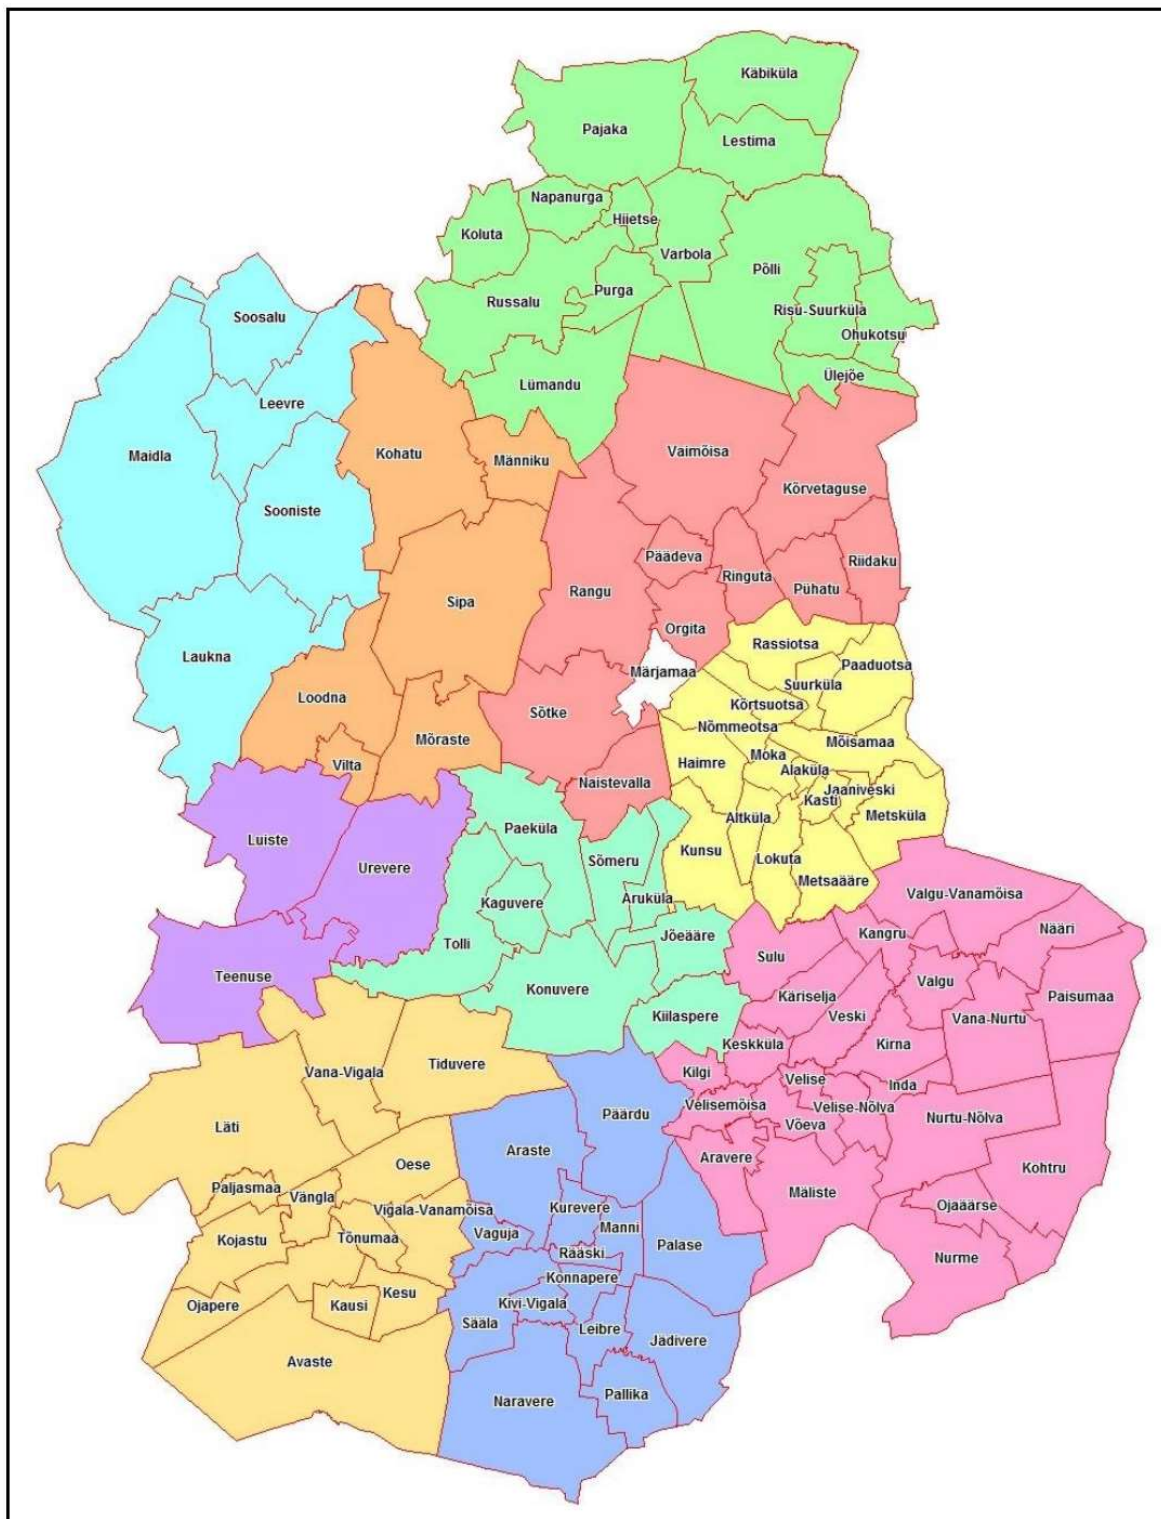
Käbiküla
Pajaka
Lestima
Napanurga
Hiietse
Koluta
Varbola
Põlli
Russalu
Purga
Risu-Suurküla
Ohukotsu
Lümandu
Ülejõe
Soosalu
Leevre
Maidla
Kohatu
Männiku
Vaimõisa
Sooniste
Kõrvetaguse
Päädeva
Riidaku
Ringuta
Rangu
Pühatu
Sipa
Orgita
Rassiotsa
Laukna
Märjamaa
Paaduotsa
Suurküla
Loodna
Kõrtsuotsa
Sõtke
Nõmmeotsa
Mõisamaa
Mõraste
Haimre
Moka
Alaküla
Vilta
Jaaniveski
Kasti
Naistevalla
Altküla
Metsküla
Paeküla
Luiste
Sõmeru
Urevere
Kunsu
Lokuta
Metsaääre
Aruküla
Kaguvere
Valgu-Vanamõisa
Tolli
Jõeääre
Kangru
Nääri
Sulu
Teenuse
Valgu
Konuvere
Käriselja
Paisumaa
Veski
Vana-Nurtu
Kiilaspere
Kirna
Keskküla
Vana-Vigala
Tiduvere
Kilgi
Velise
Inda
Velisemõisa
Velise-Nõlva
Päärdu
Nurtu-Nõlva
Läti
Võeva
Araste
Aravere
Oese
Kohtru
Paljasmaa
Vängla
Mäliste
Vigala-Vanamõisa
Kurevere
Ojaäärse
Kojastu
Tõnumaa
Vaguja
Manni
Palase
Rääski
Nurme
Konnapere
Kesu
Ojapere
Kausi
Kivi-Vigala
Sääla
Leibre
Jädivere
Avaste
Pallika
Naravere